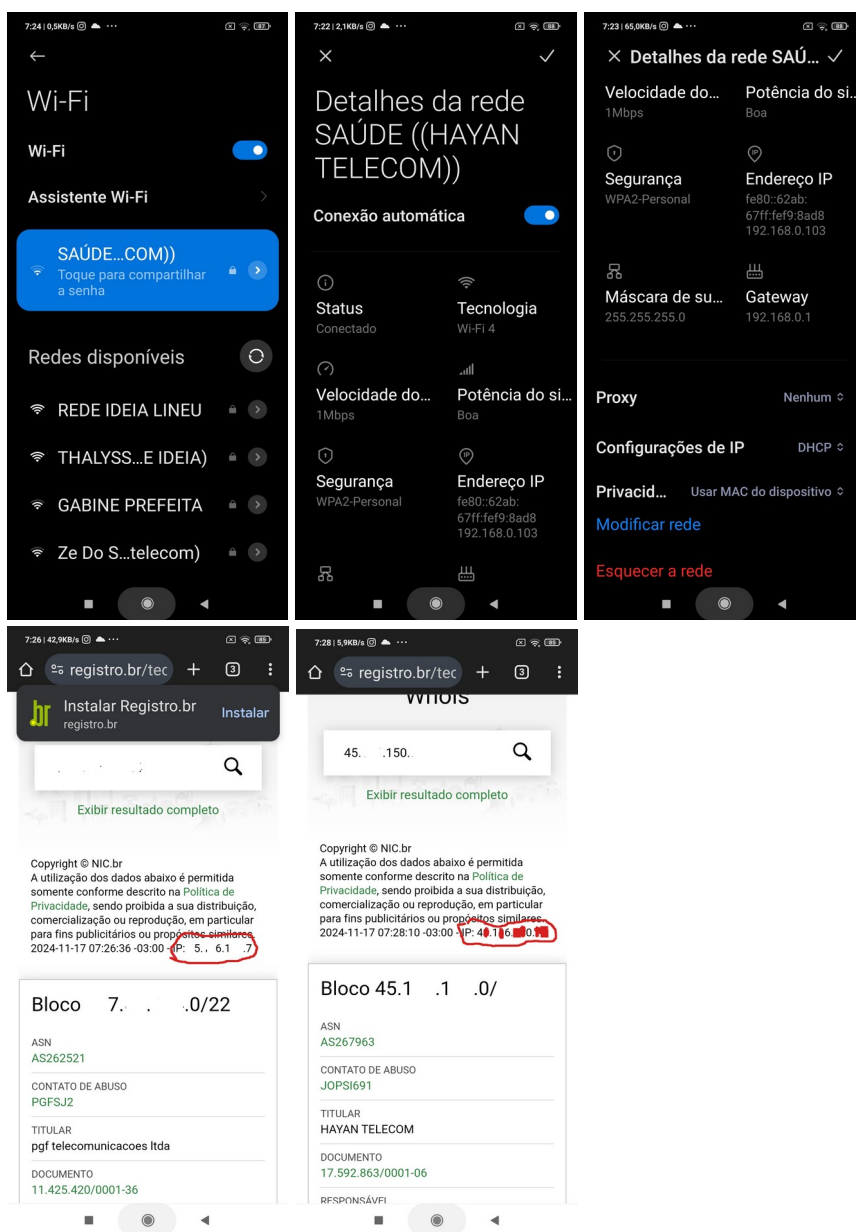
7:24 | 0,5KB/s

Wi-Fi

Wi-Fi

Assistente Wi-Fi

SAÚDE...COM))
Toque para compartilhar a senha

Redes disponíveis

REDE IDEIA LINEU

THALYSS...E IDEIA)

GABINE PREFEITA

Ze Do S...telecom)

7:22 | 2,1KB/s

Detalhes da rede SAÚDE ((HAYAN TELECOM))

Conexão automática

Status
Conectado

Tecnologia
Wi-Fi 4

Velocidade do...
1Mbps

Potência do si...
Boa

Segurança
WPA2-Personal

Endereço IP
fe80::62ab:67ff:fef9:8ad8
192.168.0.103

7:23 | 65,0KB/s

Detalhes da rede SAÚ...

Velocidade do...
1Mbps

Potência do si...
Boa

Segurança
WPA2-Personal

Endereço IP
fe80::62ab:67ff:fef9:8ad8
192.168.0.103

Máscara de su...
255.255.255.0

Gateway
192.168.0.1

Proxy
Nenhum

Configurações de IP
DHCP

Privacid...
Usar MAC do dispositivo

Modificar rede

Esquecer a rede

7:26 | 42,9KB/s

registro.br/tec

3

Instalar Registro.br
registro.br
Instalar

Exibir resultado completo

Copyright © NIC.br
A utilização dos dados abaixo é permitida somente conforme descrito na Política de Privacidade, sendo proibida a sua distribuição, comercialização ou reprodução, em particular para fins publicitários ou propósitos similares.
2024-11-17 07:26:36 -03:00 - IP: 5. 6.1 .7

Bloco 7. . .0/22

ASN
AS262521

CONTATO DE ABUSO
PGFSJ2

TITULAR
pgf telecomunicacoes ltda

DOCUMENTO
11.425.420/0001-36

7:28 | 5,9KB/s

registro.br/tec

3

Whois

45. .150.

Exibir resultado completo

Copyright © NIC.br
A utilização dos dados abaixo é permitida somente conforme descrito na Política de Privacidade, sendo proibida a sua distribuição, comercialização ou reprodução, em particular para fins publicitários ou propósitos similares.
2024-11-17 07:28:10 -03:00 - IP: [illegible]

Bloco 45.1 .1 .0/

ASN
AS267963

CONTATO DE ABUSO
JOPSI691

TITULAR
HAYAN TELECOM

DOCUMENTO
17.592.863/0001-06

RESPONSÁVEL